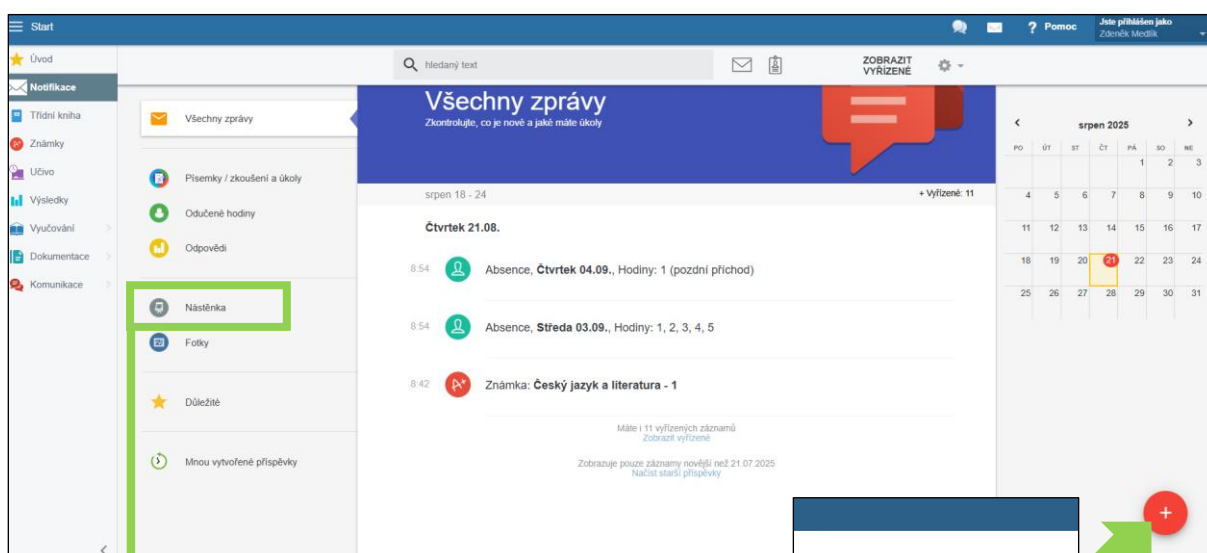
Start

? Pomoc

Jste přihlášen jako
Zdeněk Medlík

Úvod
Notifikace
Třídní kniha
Známky
Učivo
Výsledky
Vyučování
Dokumentace
Komunikace

hledaný text

ZOBRAZIT VYŘÍZENÉ

Všechny zprávy

Písemky / zkoušení a úkoly
Odučené hodiny
Odpovědi

Nástěnka
Fotky

Důležité

Mnou vytvořené příspěvky

Všechny zprávy
Zkontrolujte, co je nové a jaké máte úkoly

srpen 18 - 24

+ Vyřízené: 11

Čtvrtek 21.08.

8:54 Absence, **Čtvrtek 04.09.**, Hodiny: 1 (pozdní příchod)

8:54 Absence, **Středa 03.09.**, Hodiny: 1, 2, 3, 4, 5

8:42 Známka: **Český jazyk a literatura - 1**

Máte i 11 vyřízených záznamů
Zobrazit vyřízené

Zobrazuje pouze záznamy novější než 21.07.2025
Načíst starší příspěvky

srpen 2025

| PO | ÚT | ST | ČT | PÁ | SO | NE |
|---|---|---|---|---|---|---|
| | | | | 1 | 2 | 3 |
| 4 | 5 | 6 | 7 | 8 | 9 | 10 |
| 11 | 12 | 13 | 14 | 15 | 16 | 17 |
| 18 | 19 | 20 | 21 | 22 | 23 | 24 |
| 25 | 26 | 27 | 28 | 29 | 30 | 31 |

+